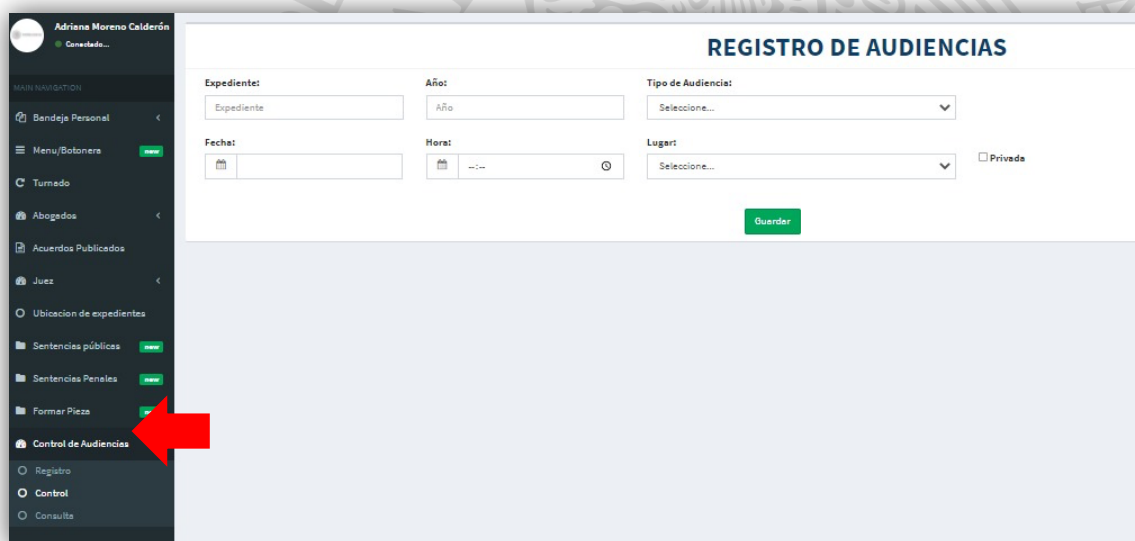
Adriana Moreno Calderón
Conectado...

MAIN NAVIGATION

Bandeja Personal
Menu/Botonera new
Turnado
Abogados
Acuerdos Publicados
Juez
Ubicacion de expedientes
Sentencias públicas new
Sentencias Penales new
Formar Pieza new
Control de Audiencias
Registro
Control
Consulta

REGISTRO DE AUDIENCIAS

Expediente:
Expediente
Año:
Año
Tipo de Audiencia:
Seleccione...

Fecha:
Hora:
--:--
Lugar:
Seleccione...
Privada

Guardar